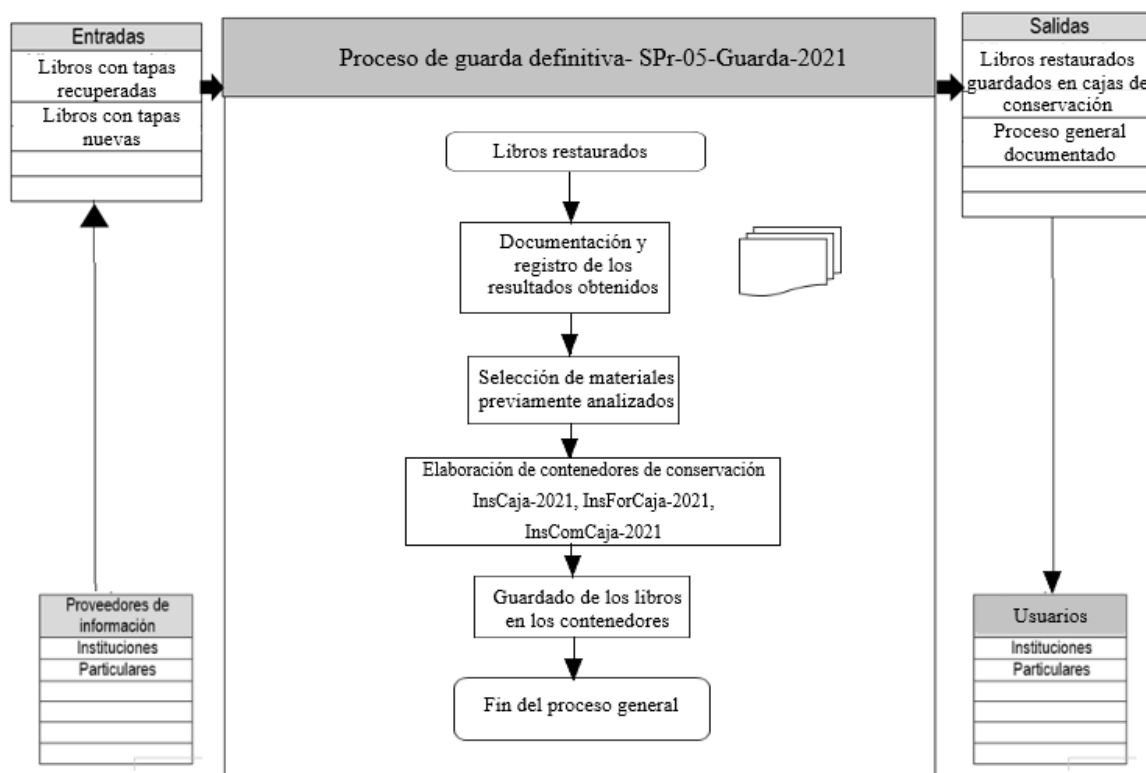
Entradas

Libros con tapas recuperadas

Libros con tapas nuevas

Proceso de guarda definitiva- SPr-05-Guarda-2021

Salidas

Libros restaurados guardados en cajas de conservación

Proceso general documentado

Libros restaurados

Documentación y registro de los resultados obtenidos

Selección de materiales previamente analizados

Elaboración de contenedores de conservación InsCaja-2021, InsForCaja-2021, InsComCaja-2021

Guardado de los libros en los contenedores

Fin del proceso general

Proveedores de información

Instituciones

Particulares

Usuarios

Instituciones

Particulares